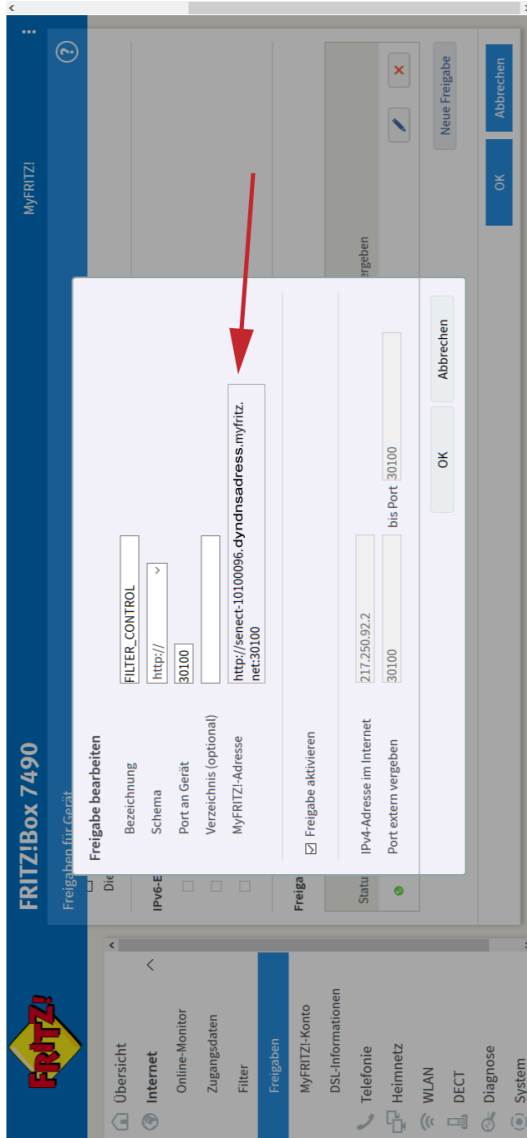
FRITZ!

FRITZ!Box 7490

MyFRITZ!

Übersicht
Internet
Online-Monitor
Zugangsdaten
Filter
Freigaben
MyFRITZ!-Konto
DSL-Informationen
Telefonie
Heimnetz
WLAN
DECT
Diagnose
System

Freigaben für Gerät
Die
IPv6-E
Freiga
Statu
ergeben

Freigabe bearbeiten

Bezeichnung FILTER_CONTROL
Schema http://
Port an Gerät 30100
Verzeichnis (optional)
MyFRITZ!-Adresse http://senect-10100096.dyndnsadress.myfritz.net:30100

☑ Freigabe aktivieren

IPv4-Adresse im Internet 217.250.92.2
Port extern vergeben 30100 bis Port 30100

OK
Abbrechen

Neue Freigabe

OK
Abbrechen